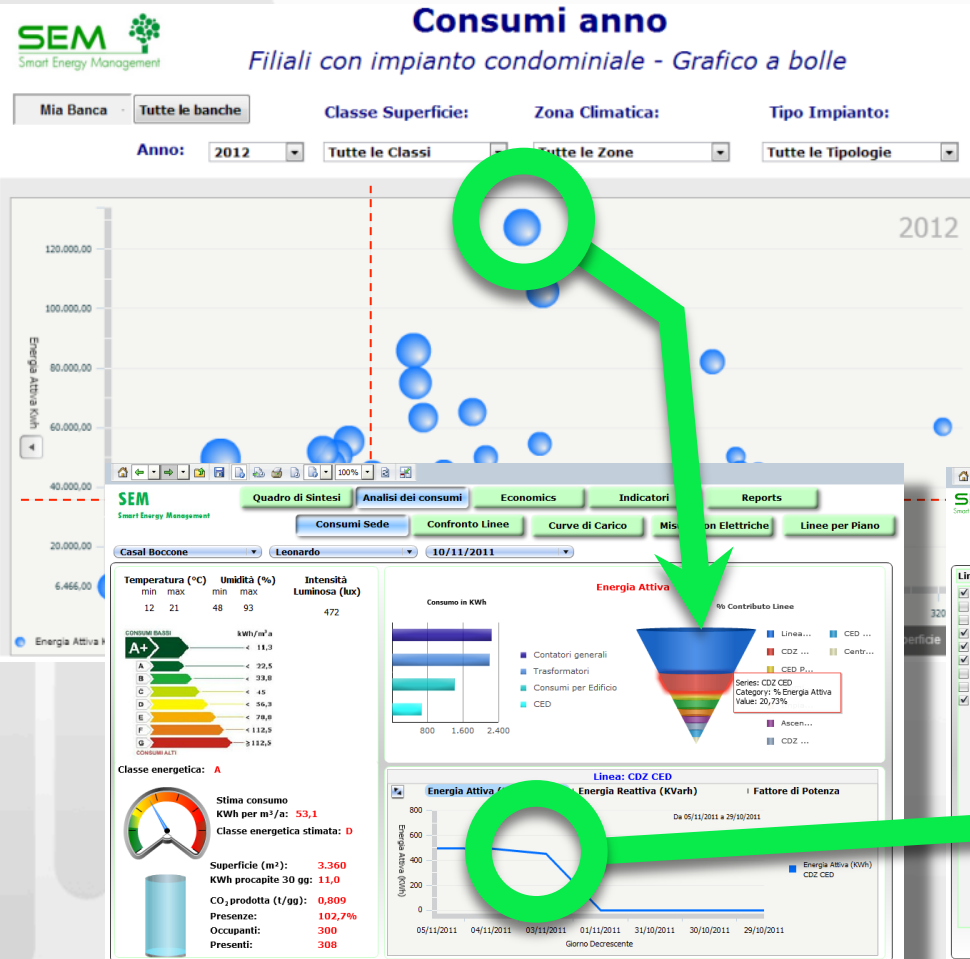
SEM
Smart Energy Management

Consumi anno
Filiali con impianto condominiale - Grafico a bolle

Mia Banca | Tutte le banche

Classe Superficie: | Zona Climatica: | Tipo Impianto:

Anno: 2012 | Tutte le Classi | Tutte le Zone | Tutte le Tipologie

2012

120.000,00
100.000,00
80.000,00
60.000,00
40.000,00
20.000,00
6.466,00

Energia Attiva Kwh

Energia Attiva

320
perficie

100%

SEM
Smart Energy Management

Quadro di Sintesi | Analisi dei consumi | Economics | Indicatori | Reports

Consumi Sede | Confronto Linee | Curve di Carico | Misure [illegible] Elettriche | Linee per Piano

Casal Boccone | Leonardo | 10/11/2011

Temperatura (°C) Umidità (%) Intensità Luminosa (lux)
min max min max
12 21 48 93 472

CONSUMI BASSI
kWh/m²a
A+ 11,3
A 22,5
B 33,8
C 45
D 56,3
E 78,8
F 112,5
G ≥112,5
CONSUMI ALTI

Classe energetica: A

Stima consumo
KWh per m³/a: 53,1
Classe energetica stimata: D

Superficie (m²): 3.360
KWh procapite 30 gg: 11,0
$CO_2$ prodotta (t/gg): 0,809
Presenze: 102,7%
Occupanti: 300
Presenti: 308

Energia Attiva

Consumo in KWh
800 1.600 2.400

Contatori generali
Trasformatori
Consumi per Edificio
CED

% Contributo Linee

Linea...
CED ...
CDZ ...
Centr...
CED P...
Ascen...
CDZ ...

Series: CDZ CED
Category: % Energia Attiva
Value: 20,73%

Linea: CDZ CED
Energia Attiva ( | Energia Reattiva (KVarh) | Fattore di Potenza

Da 05/11/2011 a 29/10/2011

800
600
400
200
0

Energia Attiva (KWh)

05/11/2011 04/11/2011 03/11/2011 01/11/2011 31/10/2011 30/10/2011 29/10/2011
Giorno Decrescente

Energia Attiva (KWh)
CDZ CED

Lin